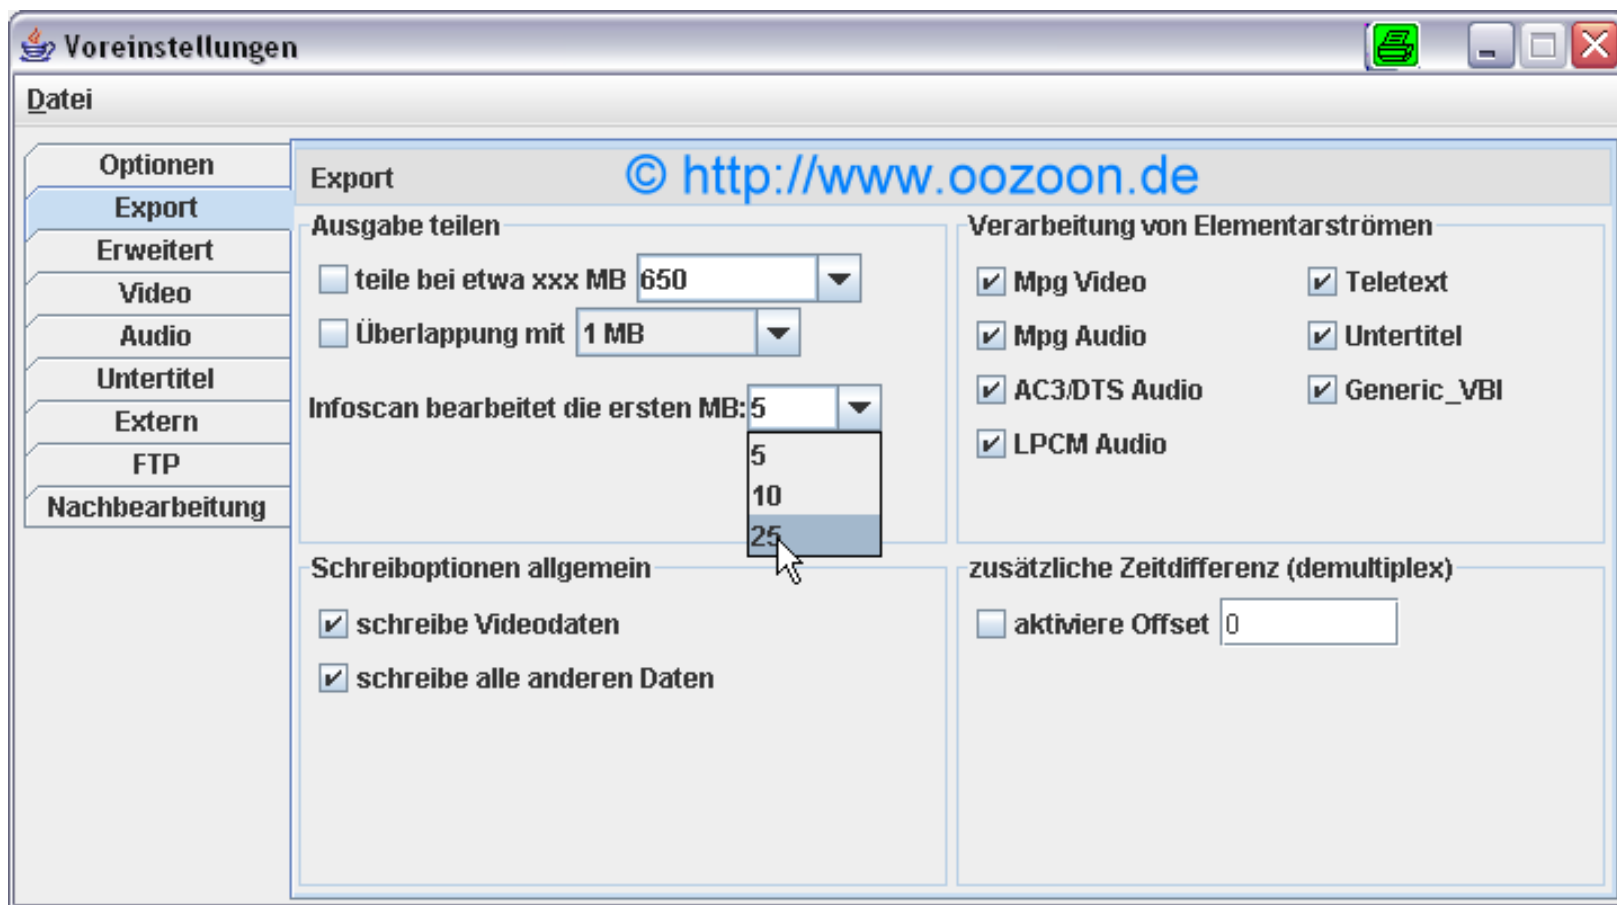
Voreinstellungen

Datei

Optionen
Export
Erweitert
Video
Audio
Untertitel
Extern
FTP
Nachbearbeitung

Export © http://www.oozoon.de

Ausgabe teilen

teile bei etwa xxx MB 650

Überlappung mit 1 MB

Infoscan bearbeitet die ersten MB: 5

5
10
25

Verarbeitung von Elementarströmen

Mpg Video
Teletext
Mpg Audio
Untertitel
AC3/DTS Audio
Generic_VBI
LPCM Audio

Schreiboptionen allgemein

schreibe Videodaten

schreibe alle anderen Daten

zusätzliche Zeitdifferenz (demultiplex)

aktiviere Offset 0